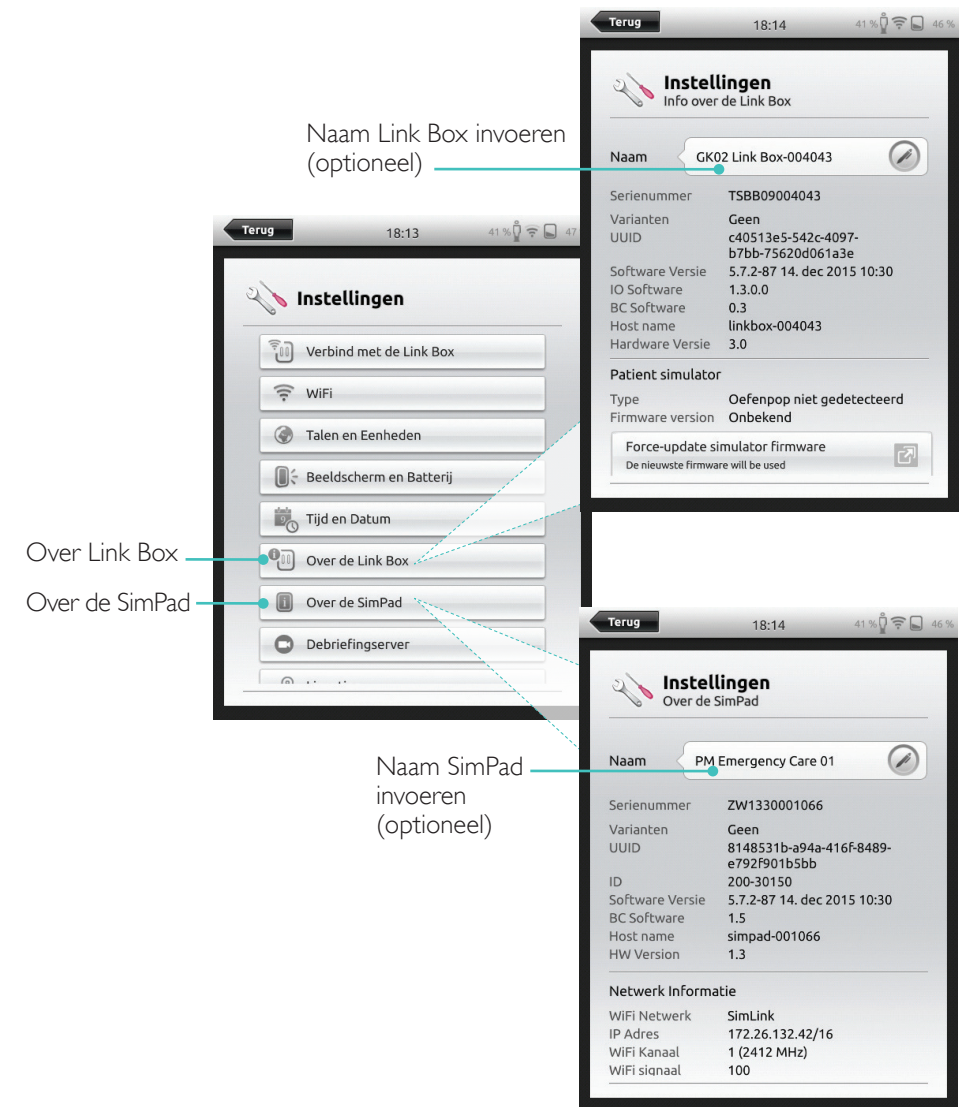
Terug 18:14 41 % 46 %

Instellingen
Info over de Link Box

Naam Link Box invoeren (optioneel)

Naam GK02 Link Box-004043

| | |
|---|---|
| Serienummer | TSBB09004043 |
| Varianten | Geen |
| UUID | c40513e5-542c-4097-b7bb-75620d061a3e |
| Software Versie | 5.7.2-87 14. dec 2015 10:30 |
| IO Software | 1.3.0.0 |
| BC Software | 0.3 |
| Host name | linkbox-004043 |
| Hardware Versie | 3.0 |

Patient simulator

| | |
|---|---|
| Type | Oefenpop niet gedetecteerd |
| Firmware version | Onbekend |

Force-update simulator firmware
De nieuwste firmware will be used

Terug 18:13 41 % 47

Instellingen

Verbind met de Link Box
WiFi
Talen en Eenheden
Beeldscherm en Batterij
Tijd en Datum
Over de Link Box
Over de SimPad
Debriefingserver

Over Link Box
Over de SimPad

Terug 18:14 41 % 46 %

Instellingen
Over de SimPad

Naam SimPad invoeren (optioneel)

Naam PM Emergency Care 01

| | |
|---|---|
| Serienummer | ZW1330001066 |
| Varianten | Geen |
| UUID | 8148531b-a94a-416f-8489-e792f901b5bb |
| ID | 200-30150 |
| Software Versie | 5.7.2-87 14. dec 2015 10:30 |
| BC Software | 1.5 |
| Host name | simpad-001066 |
| HW Version | 1.3 |

Netwerk Informatie

| | |
|---|---|
| WiFi Netwerk | SimLink |
| IP Adres | 172.26.132.42/16 |
| WiFi Kanaal | 1 (2412 MHz) |
| WiFi signaal | 100 |